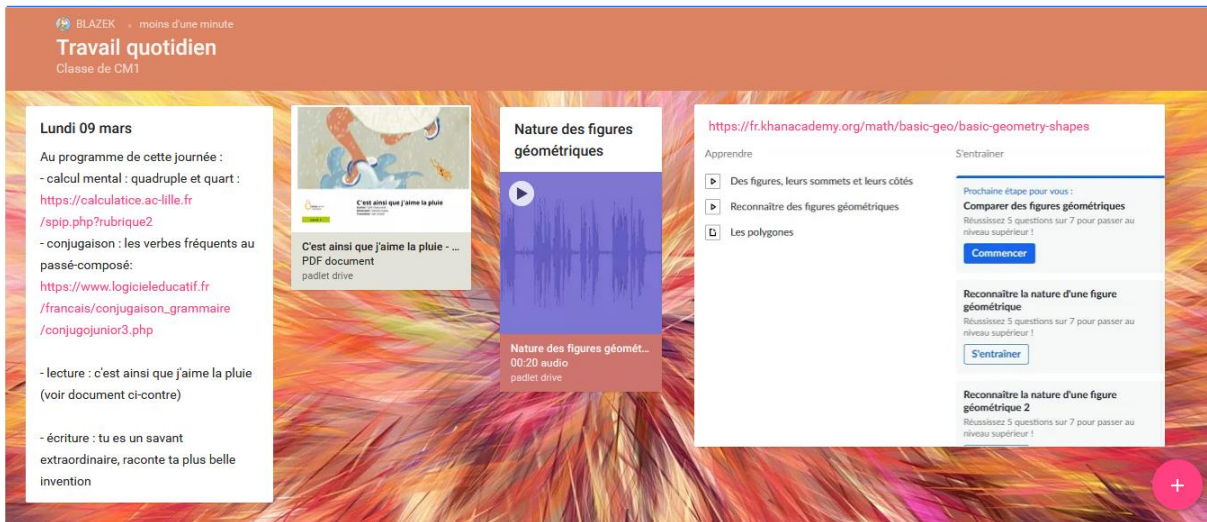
BLAZEK • moins d'une minute
Travail quotidien
Classe de CM1

Lundi 09 mars

Au programme de cette journée :
- calcul mental : quadruple et quart : https://calculatice.ac-lille.fr/spip.php?rubrique2
- conjugaison : les verbes fréquents au passé-composé: https://www.logicieleducatif.fr/francais/conjugaison_grammaire/conjugojunior3.php

- lecture : c'est ainsi que j'aime la pluie (voir document ci-contre)

- écriture : tu es un savant extraordinaire, raconte ta plus belle invention

C'est ainsi que j'aime la pluie
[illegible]

C'est ainsi que j'aime la pluie - ...
PDF document
padlet drive

Nature des figures géométriques

Nature des figures géomét...
00:20 audio
padlet drive

https://fr.khanacademy.org/math/basic-geo/basic-geometry-shapes

Apprendre
Des figures, leurs sommets et leurs côtés
Reconnaître des figures géométriques
Les polygones

S'entraîner
Prochaine étape pour vous :
Comparer des figures géométriques
Réussissez 5 questions sur 7 pour passer au niveau supérieur !
Commencer

Reconnaître la nature d'une figure géométrique
Réussissez 5 questions sur 7 pour passer au niveau supérieur !
S'entraîner

Reconnaître la nature d'une figure géométrique 2
Réussissez 5 questions sur 7 pour passer au niveau supérieur !

+